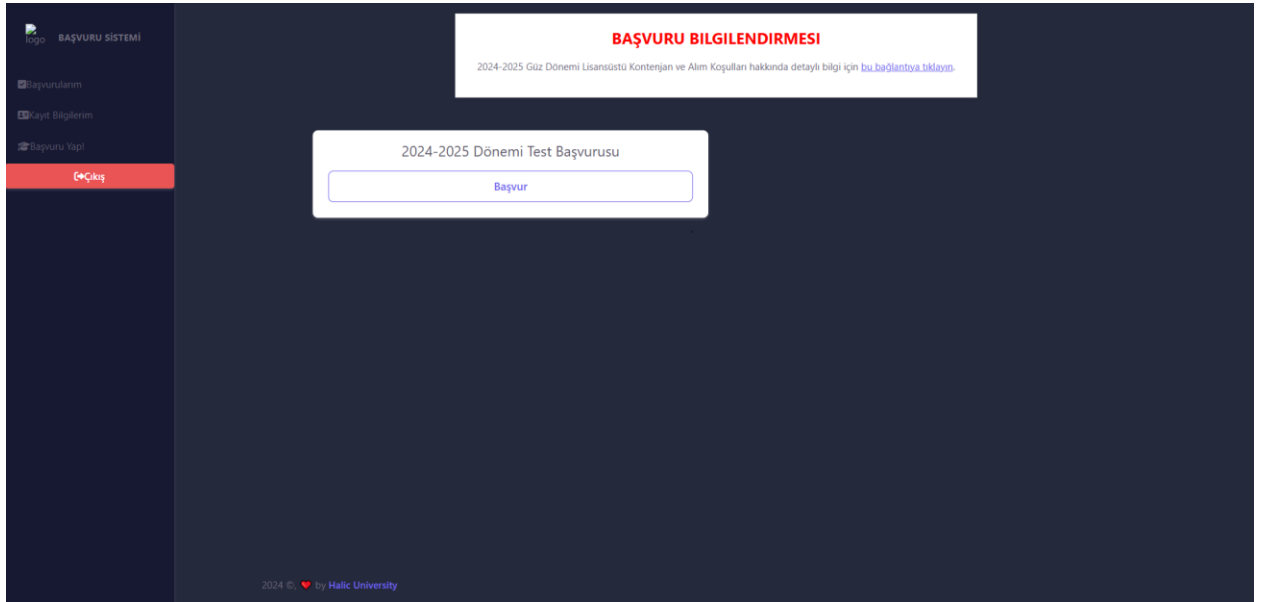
logo BAŞVURU SİSTEMİ

Başvurularım

Kayıt Bilgilerim

Başvuru Yap!

Çıkış

BAŞVURU BILGILENDIRMESI

2024-2025 Güz Dönemi Lisansüstü Kontenjan ve Alım Koşulları hakkında detaylı bilgi için bu bağlantıya tıklayın.

2024-2025 Dönemi Test Başvurusu

Başvur

2024 ©, by Halic University